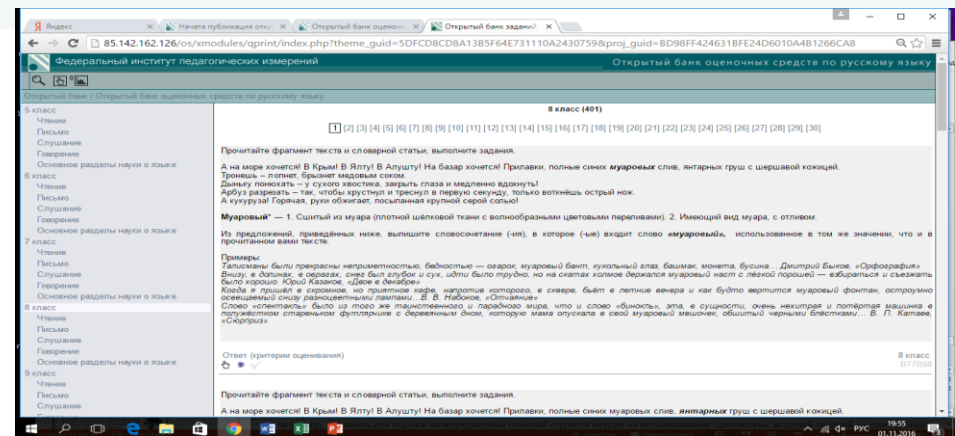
Яндекс × | Начата публикация откр × | Открытый банк оценоч × | Открытый банк заданий ×

85.142.162.126/os/xmodules/qprint/index.php?theme_guid=5DFCD8CD8A13B5F64E731110A2430759&proj_guid=BD98FF424631BFE24D6010A4B1266CA8

Федеральный институт педагогических измерений

Открытый банк оценочных средств по русскому языку

Открытый банк / Открытый банк оценочных средств по русскому языку

5 класс
Чтение
Письмо
Слушание
Говорение
Основное разделы науки о языке
6 класс
Чтение
Письмо
Слушание
Говорение
Основное разделы науки о языке
7 класс
Чтение
Письмо
Слушание
Говорение
Основное разделы науки о языке
8 класс
Чтение
Письмо
Слушание
Говорение
Основное разделы науки о языке
9 класс
Чтение
Письмо
Слушание

8 класс (401)

1 [2] [3] [4] [5] [6] [7] [8] [9] [10] [11] [12] [13] [14] [15] [16] [17] [18] [19] [20] [21] [22] [23] [24] [25] [26] [27] [28] [29] [30]

Прочитайте фрагмент текста и словарной статьи, выполните задания.

А на море хочется! В Крым! В Ялту! В Алушту! На базар хочется! Прилавки, полные синих **муаровых** слив, янтарных груш с шершавой кожицей.
Тронешь – лопнет, брызнет медовым соком.
Дыньку понюхать – у сухого хвостика, закрыть глаза и медленно вдохнуть!
Арбуз разрезать – так, чтобы хрустнул и треснул в первую секунду, только воткнёшь острый нож.
А кукуруза! Горячая, руки обжигает, посыпанная крупной серой солью!

**Муаровый*** — 1. Сшитый из муара (плотной шёлковой ткани с волнообразными цветовыми переливами). 2. Имеющий вид муара, с отливом.

Из предложений, приведённых ниже, выпишите словосочетание (-ия), в которое (-ые) входит слово **«муаровый»**, использованное в том же значении, что и в прочитанном вами тексте.

Примеры:
*Талисманы были прекрасны неприметностью, бедностью — огарок, муаровый бант, кукольный глаз, башмак, монета, бусина… Дмитрий Быков, «Орфография»*
*Внизу, в долинах, в оврагах, снег был глубок и сух, идти было трудно, но на скатах холмов держался муаровый наст с лёгкой порошей — взбираться и съезжать было хорошо. Юрий Казаков, «Двое в декабре»*
*Когда я пришёл в скромное, но приятное кафе, напротив которого, в сквере, бьёт в летние вечера и как будто вертится муаровый фонтан, остроумно освещаемый снизу разноцветными лампами… В. В. Набоков, «Отчаяние»*
*Слово «спектакль» было из того же таинственного и парадного мира, что и слово «бинокль», эта, в сущности, очень нехитрая и потёртая машинка в полужёстком стареньком футлярчике с деревянным дном, которую мама опускала в свой муаровый мешочек, обшитый черными блёстками… В. П. Катаев, «Сюрприз»*

Ответ (критерии оценивания)

8 класс
B77B6B

Прочитайте фрагмент текста и словарной статьи, выполните задания.

А на море хочется! В Крым! В Ялту! В Алушту! На базар хочется! Прилавки, полные синих муаровых слив, **янтарных** груш с шершавой кожицей.

РУС 19:55 01.11.2016